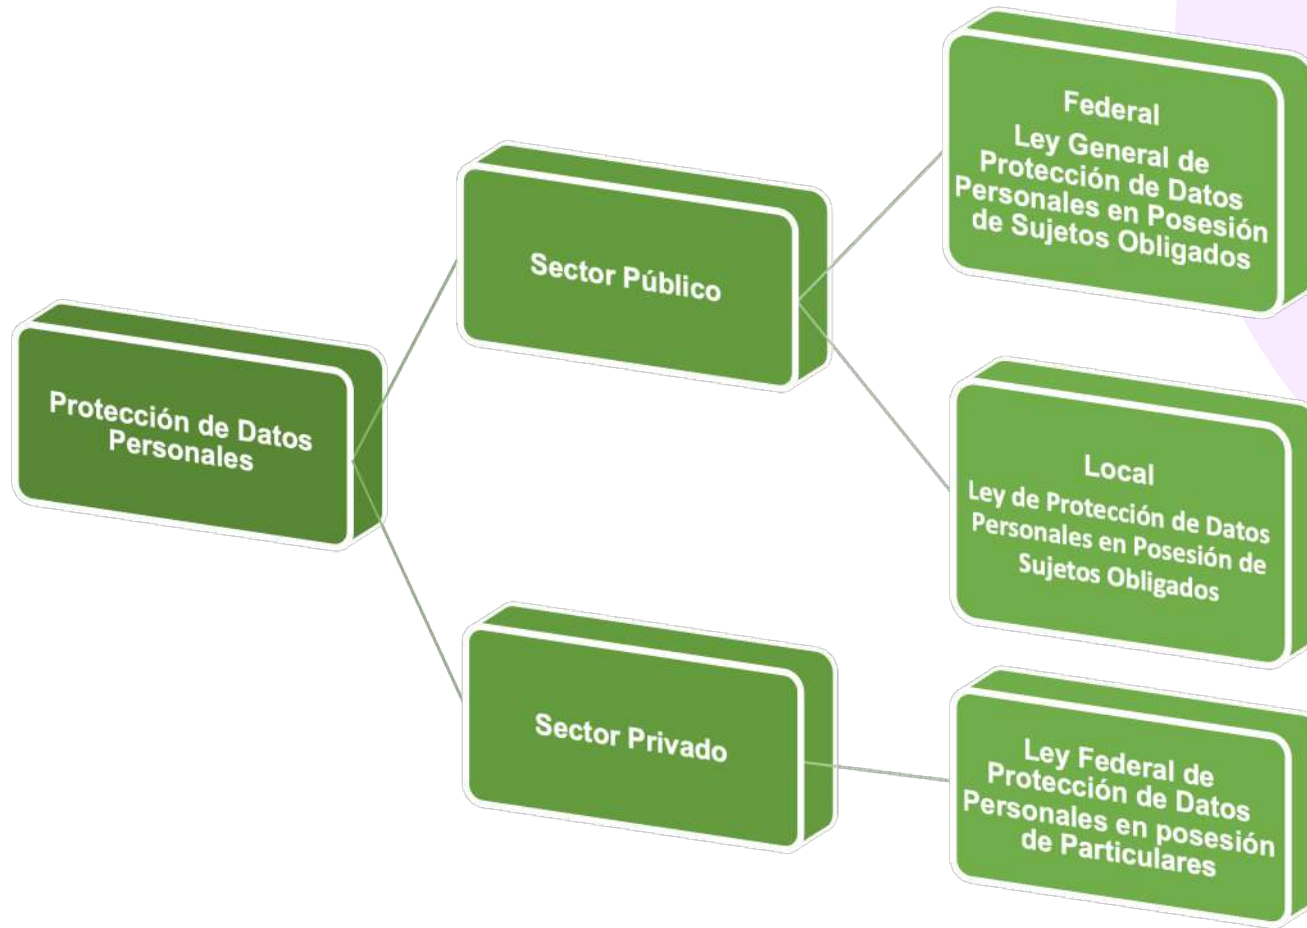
Protección de Datos Personales

Sector Público

Federal
Ley General de Protección de Datos Personales en Posesión de Sujetos Obligados

Local
Ley de Protección de Datos Personales en Posesión de Sujetos Obligados

Sector Privado

Ley Federal de Protección de Datos Personales en posesión de Particulares